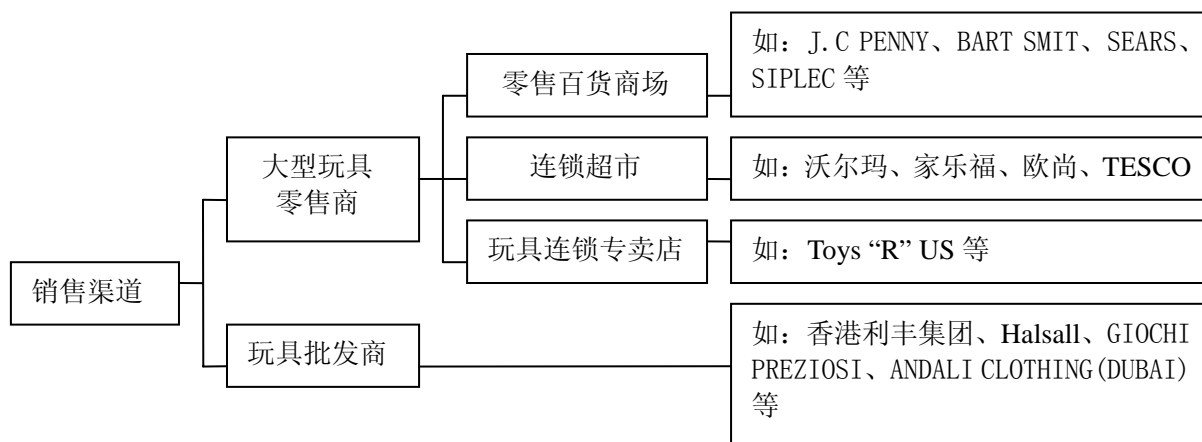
销售渠道

大型玩具零售商

零售百货商场

如：J.C PENNY、BART SMIT、SEARS、SIPLEC 等

连锁超市

如：沃尔玛、家乐福、欧尚、TESCO

玩具连锁专卖店

如：Toys “R” US 等

玩具批发商

如：香港利丰集团、Halsall、GIOCHI PREZIOSI、ANDALI CLOTHING(DUBAI) 等